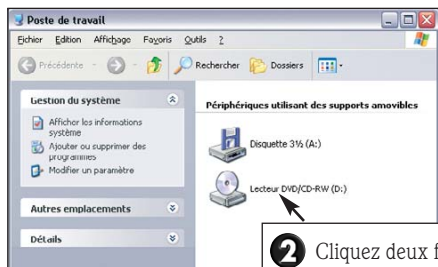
Poste de travail

Fichier Edition Affichage Favoris Outils ?

Précédente Rechercher Dossiers

Gestion du système

Afficher les informations système

Ajouter ou supprimer des programmes

Modifier un paramètre

Autres emplacements

Détails

Périphériques utilisant des supports amovibles

Disquette 3½ (A:)

Lecteur DVD/CD-RW (D:)

2 Cliquez deux f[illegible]